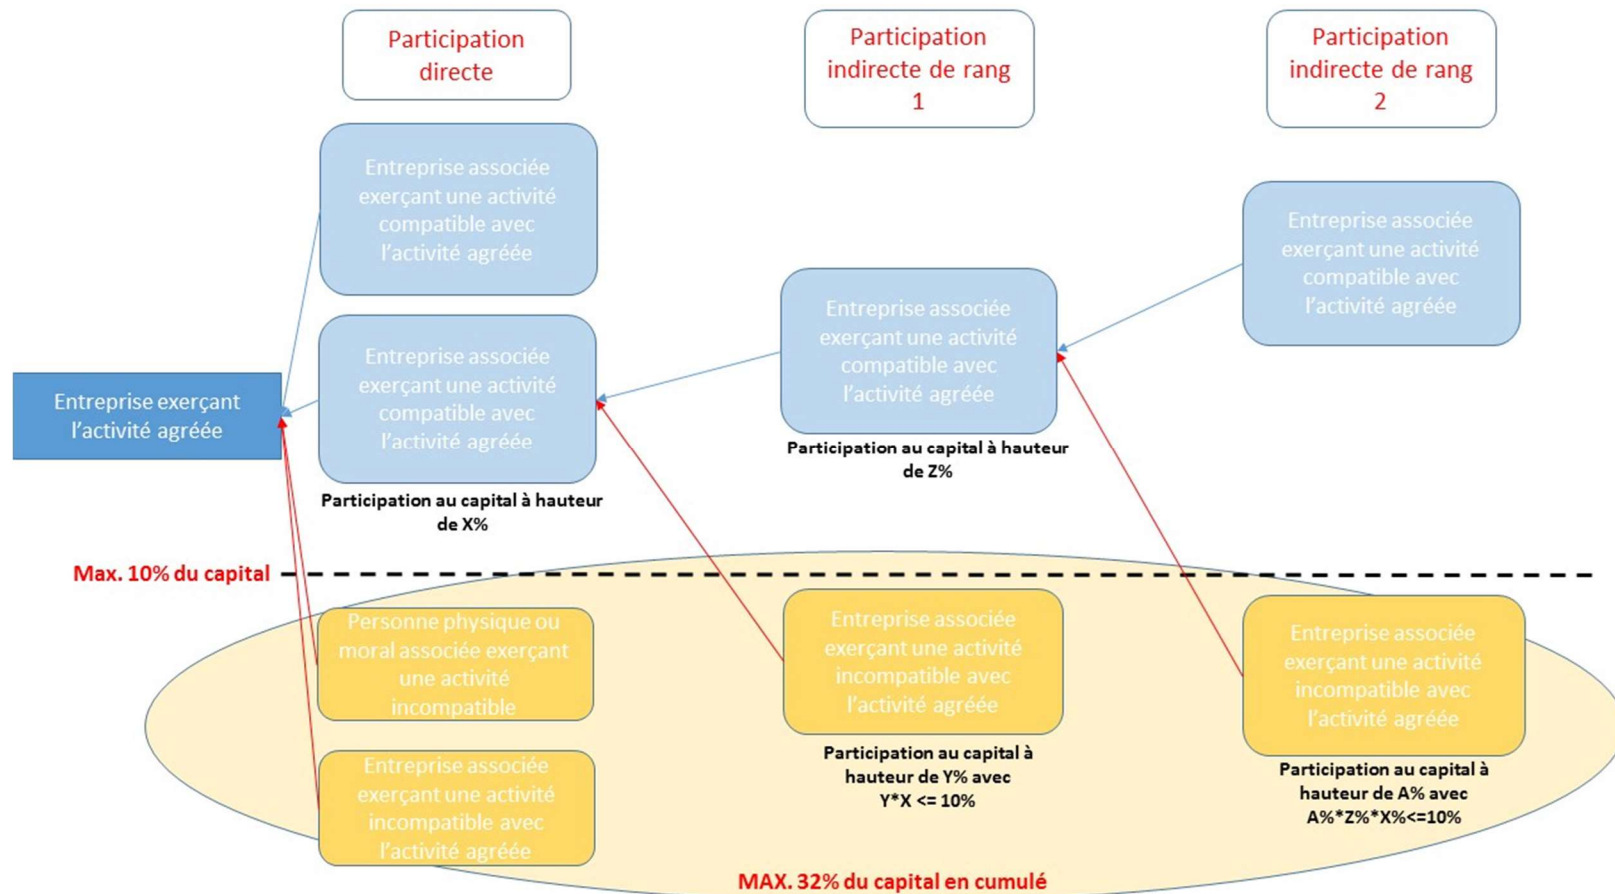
Participation directe

Participation indirecte de rang 1

Participation indirecte de rang 2

Entreprise associée exerçant une activité compatible avec l'activité agréée

Entreprise associée exerçant une activité compatible avec l'activité agréée

Entreprise associée exerçant une activité compatible avec l'activité agréée

Entreprise associée exerçant une activité compatible avec l'activité agréée

Entreprise exerçant l'activité agréee

Participation au capital à hauteur de Z%

Participation au capital à hauteur de X%

Max. 10% du capital

Personne physique ou moral associée exerçant une activité incompatible

Entreprise associée exerçant une activité incompatible avec l'activité agréée

Entreprise associée exerçant une activité incompatible avec l'activité agréée

Entreprise associée exerçant une activité incompatible avec l'activité agréée

Participation au capital à hauteur de Y% avec Y*X <= 10%

Participation au capital à hauteur de A% avec A%*Z%*X%<=10%

MAX. 32% du capital en cumulé